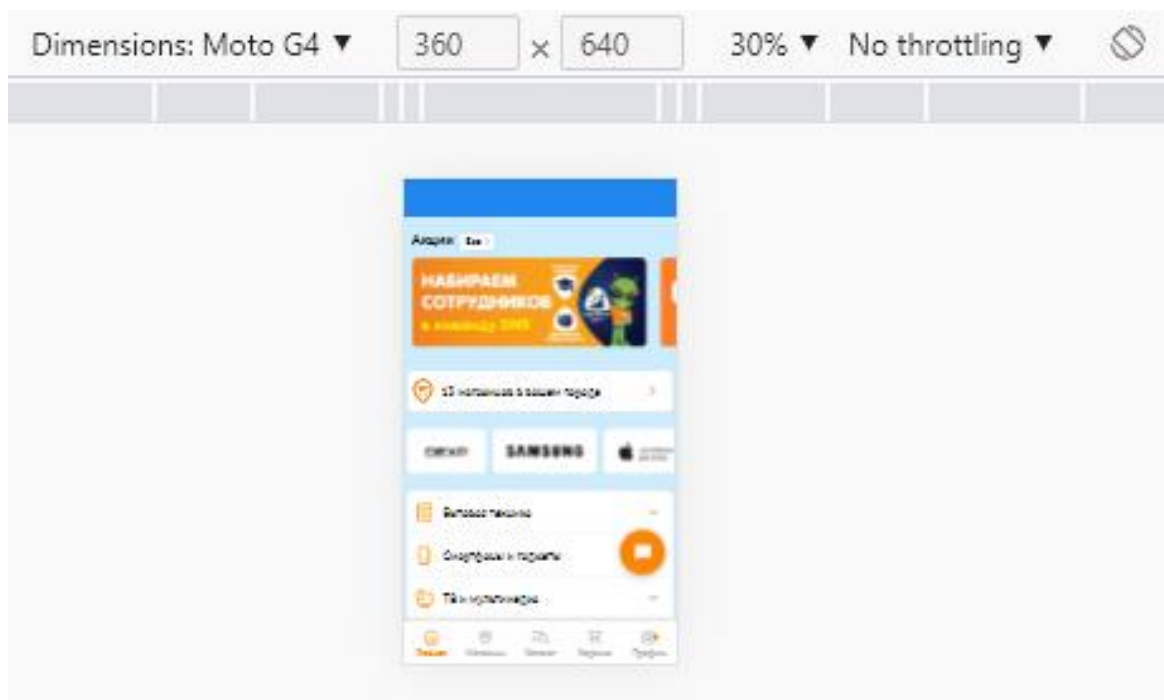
Dimensions: Moto G4 ▼ 360 × 640 30% ▼ No throttling ▼

Акции Все

НАБИРАЕМ СОТРУДНИКОВ в команду DNS

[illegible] магазинов в вашем городе

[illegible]

SAMSUNG

Бытовая техника

Смартфоны и гаджеты

ТВ и мультимедиа

Главная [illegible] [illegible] Корзина Профиль